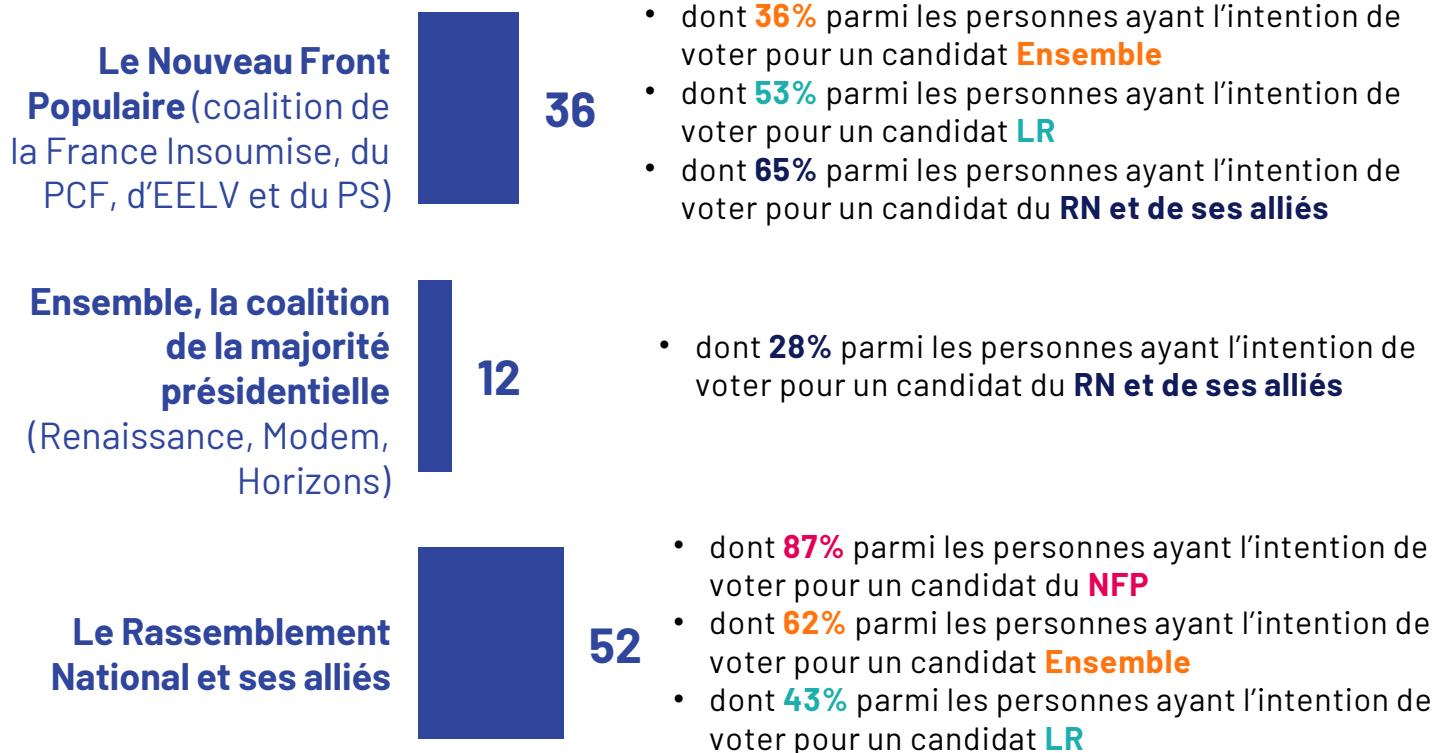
Le Nouveau Front Populaire (coalition de la France Insoumise, du PCF, d'EELV et du PS)

36

• dont 36% parmi les personnes ayant l'intention de voter pour un candidat Ensemble
• dont 53% parmi les personnes ayant l'intention de voter pour un candidat LR
• dont 65% parmi les personnes ayant l'intention de voter pour un candidat du RN et de ses alliés

Ensemble, la coalition de la majorité présidentielle (Renaissance, Modem, Horizons)

12

• dont 28% parmi les personnes ayant l'intention de voter pour un candidat du RN et de ses alliés

Le Rassemblement National et ses alliés

52

• dont 87% parmi les personnes ayant l'intention de voter pour un candidat du NFP
• dont 62% parmi les personnes ayant l'intention de voter pour un candidat Ensemble
• dont 43% parmi les personnes ayant l'intention de voter pour un candidat LR